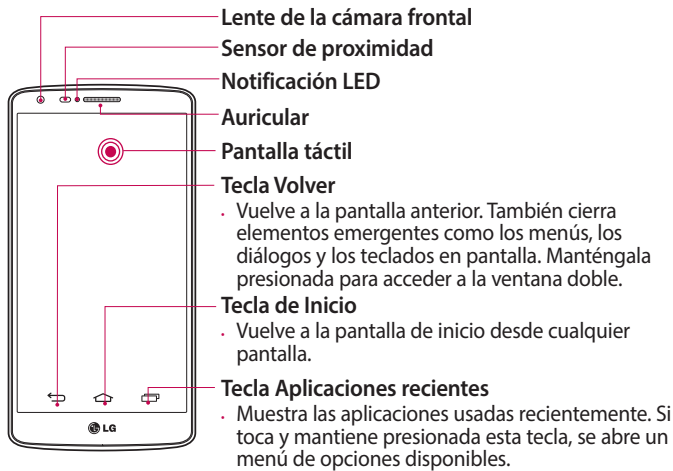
Lente de la cámara frontal
Sensor de proximidad
Notificación LED
Auricular
Pantalla táctil
Tecla Volver
• Vuelve a la pantalla anterior. También cierra elementos emergentes como los menús, los diálogos y los teclados en pantalla. Manténgala presionada para acceder a la ventana doble.
Tecla de Inicio
• Vuelve a la pantalla de inicio desde cualquier pantalla.
Tecla Aplicaciones recientes
• Muestra las aplicaciones usadas recientemente. Si toca y mantiene presionada esta tecla, se abre un menú de opciones disponibles.
LG